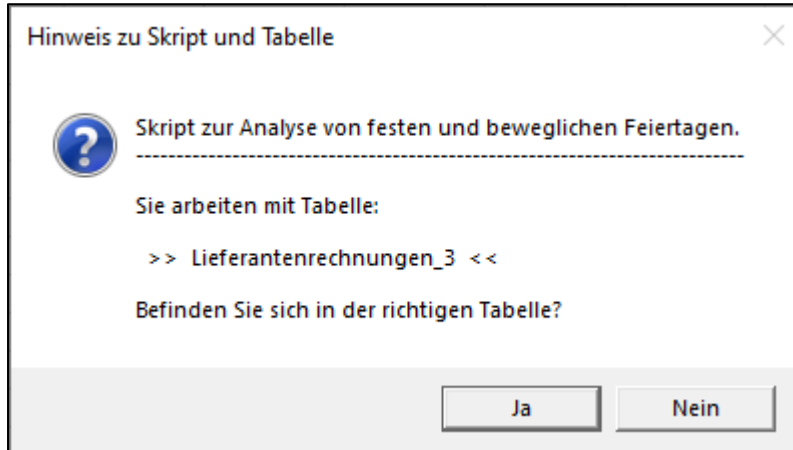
Hinweis zu Skript und Tabelle

Skript zur Analyse von festen und beweglichen Feiertagen.
--------------------------------------------------------------------------------

Sie arbeiten mit Tabelle:

>> Lieferantenrechnungen_3 <<

Befinden Sie sich in der richtigen Tabelle?

Ja

Nein